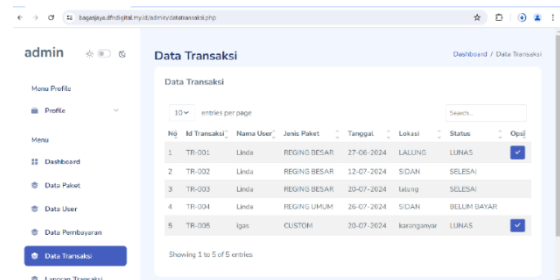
bagasjaya.tfrdigital.my.id/admin/datatransaksi.php

admin

Menu Profile

Profile

Menu

Dashboard

Data Paket

Data User

Data Pembayaran

Data Transaksi

Laporan Transaksi

Data Transaksi

Dashboard / Data Transaksi

Data Transaksi

10 entries per page

Search...

| No | Id Transaksi | Nama User | Jenis Paket | Tanggal | Lokasi | Status | Opsi |
|---|---|---|---|---|---|---|---|
| 1 | TR-001 | Linda | REGING BESAR | 27-06-2024 | LALUNG | LUNAS | ✓ |
| 2 | TR-002 | Linda | REGING BESAR | 12-07-2024 | SIDAN | SELESAI | |
| 3 | TR-003 | Linda | REGING BESAR | 20-07-2024 | lalung | SELESAI | |
| 4 | TR-004 | Linda | REGING UMUM | 26-07-2024 | SIDAN | BELUM BAYAR | |
| 5 | TR-005 | igas | CUSTOM | 20-07-2024 | karanganyar | LUNAS | ✓ |

Showing 1 to 5 of 5 entries